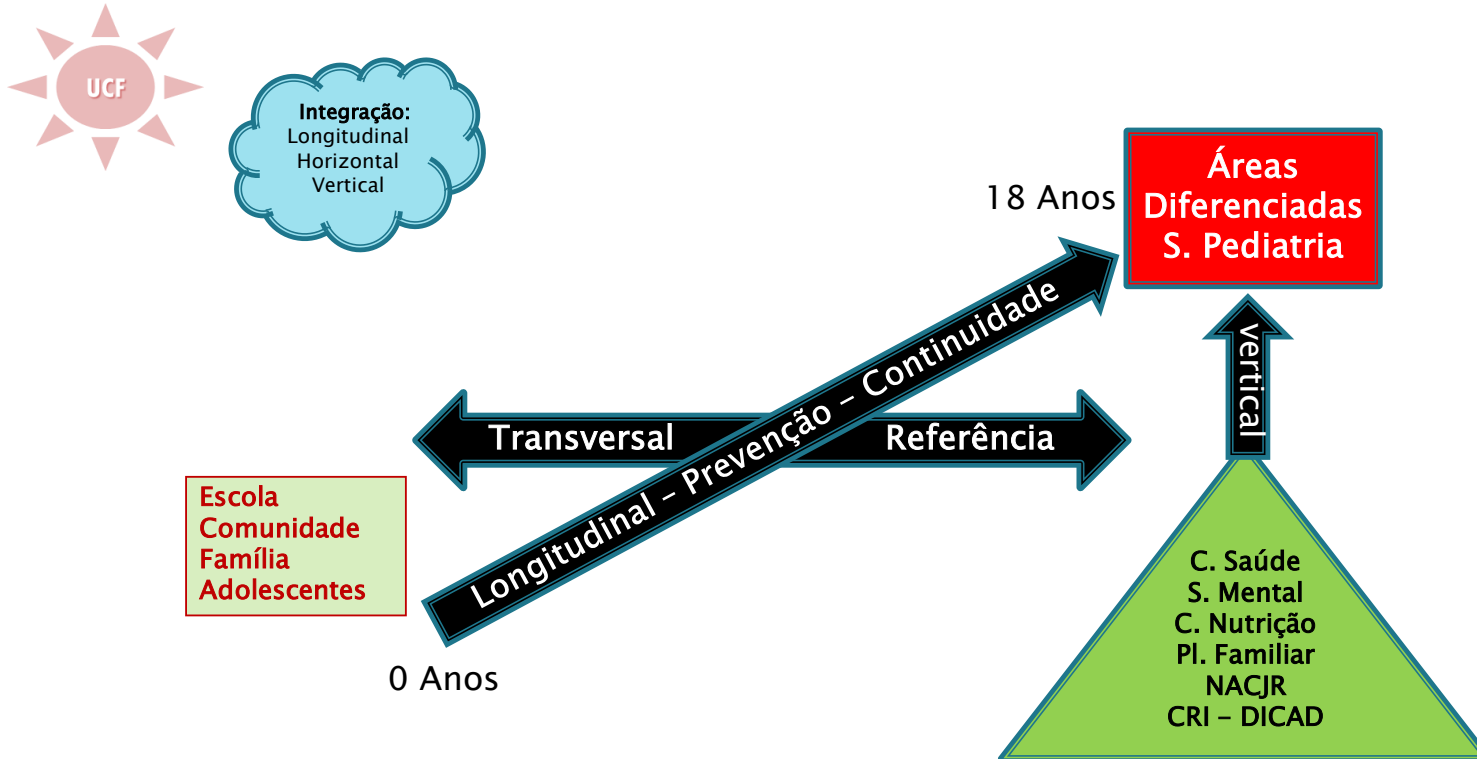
UCF

Integração:
Longitudinal
Horizontal
Vertical

18 Anos

Áreas
Diferenciadas
S. Pediatria

Longitudinal – Prevenção – Continuidade

Transversal

Referência

vertical

Escola
Comunidade
Família
Adolescentes

0 Anos

C. Saúde
S. Mental
C. Nutrição
Pl. Familiar
NACJR
CRI – DICAD